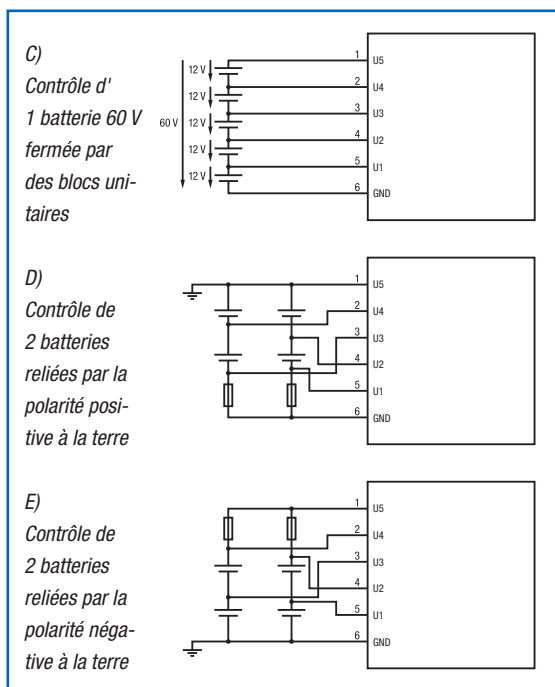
C)
Contrôle d' 1 batterie 60 V fermée par des blocs unitaires

12 V
12 V
60 V
12 V
12 V
12 V

1 U5
2 U4
3 U3
4 U2
5 U1
6 GND

D)
Contrôle de 2 batteries reliées par la polarité positive à la terre

1 U5
2 U4
3 U3
4 U2
5 U1
6 GND

E)
Contrôle de 2 batteries reliées par la polarité négative à la terre

1 U5
2 U4
3 U3
4 U2
5 U1
6 GND